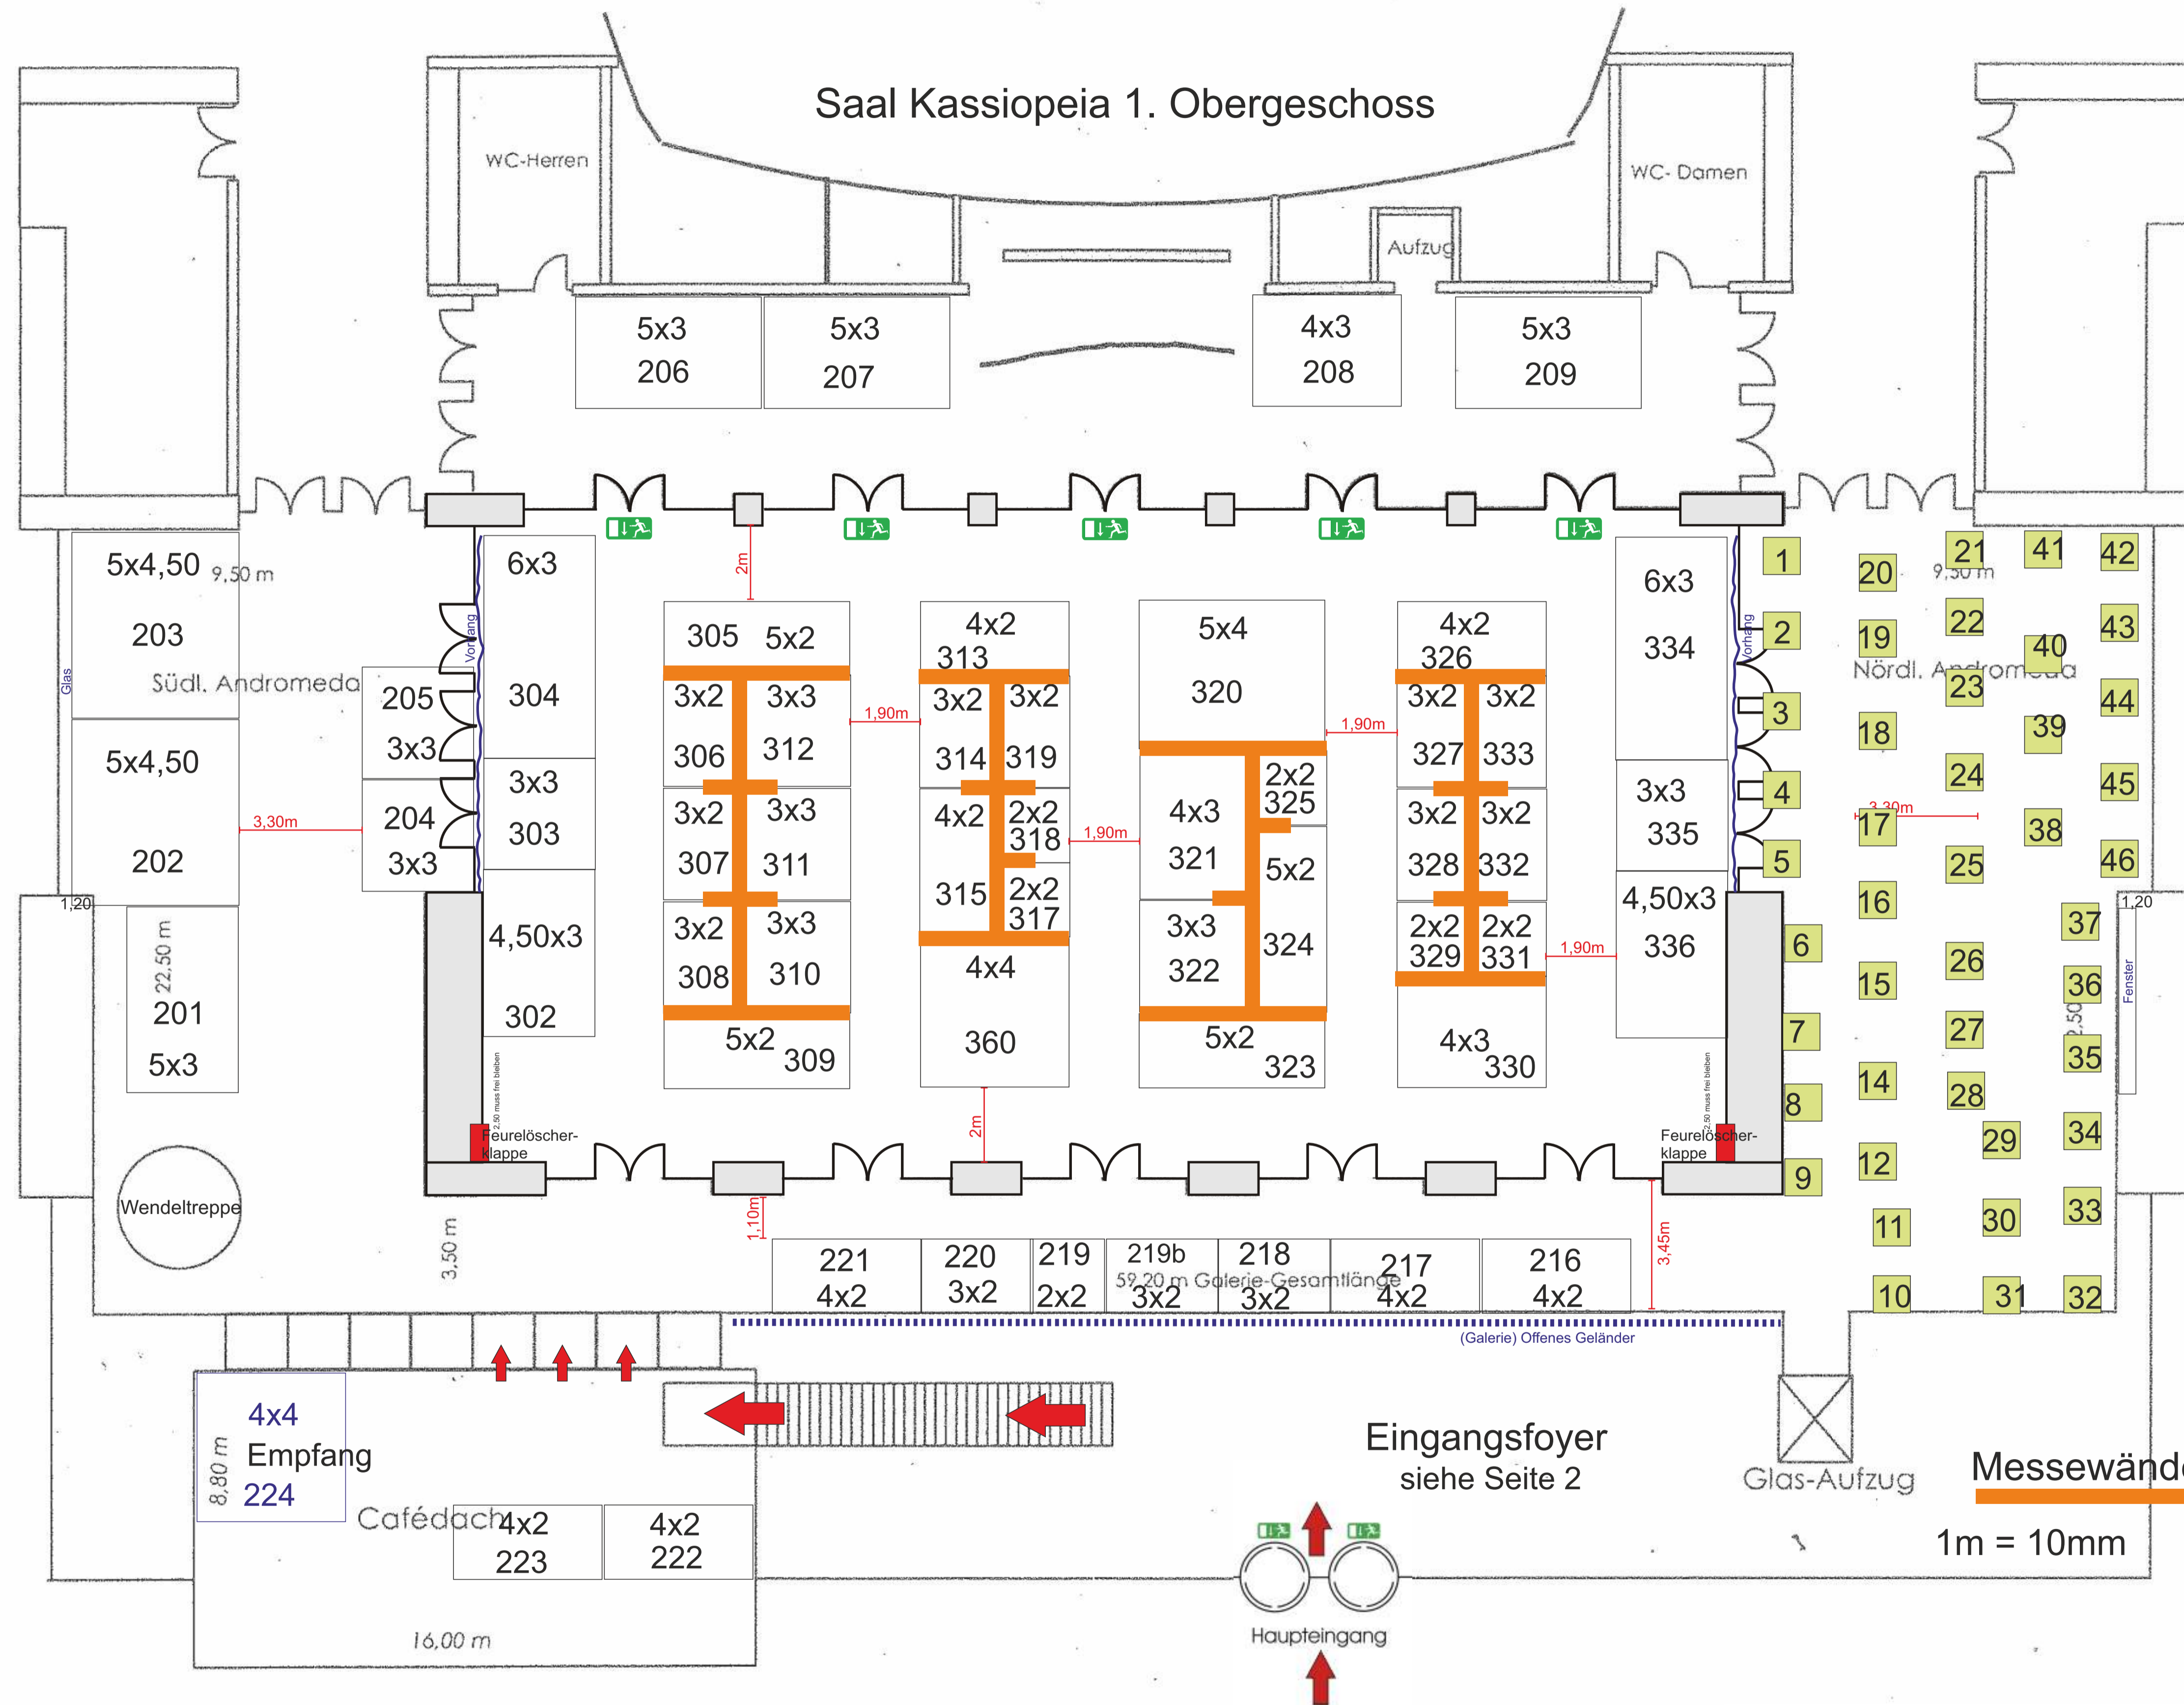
Saal Kassiopeia 1. Obergeschoss

WC-Herren
WC- Damen
Aufzug

5x3
206

5x3
207

4x3
208

5x3
209

5x4,50
203
9,50 m
Südl. Andromeda
Glas

5x4,50
202

3,30m

205
3x3

204
3x3

1,20

22,50 m
201
5x3

Wendeltreppe

3,50 m

Vorhang

6x3
304

3x3
303

4,50x3
302

2m

305 5x2
3x2 3x3
306 312
3x2 3x3
307 311
3x2 3x3
308 310
5x2
309

1,90m

4x2
313
3x2 3x2
314 319
4x2 2x2
318
315 2x2
317
4x4
360

1,90m

5x4
320
4x3
321
2x2
325
5x2
3x3
322
324
5x2
323

1,90m

4x2
326
3x2 3x2
327 333
3x2 3x2
328 332
2x2 2x2
329 331
4x3
330

1,90m

6x3
334
3x3
335
4,50x3
336

Vorhang

2,50 muss frei bleiben
Feurelöscher-klappe

2,50 muss frei bleiben
Feurelöscher-klappe

2m

1,10m

3,45m

221
4x2
220
3x2
219
2x2
219b
3x2
218
3x2
217
4x2
216
4x2
59,20 m Galerie-Gesamtlänge

(Galerie) Offenes Geländer

1 2 3 4 5 6 7 8 9
20 19 18 17 16 15 14 12 11 10
21 22 23 24 25 26 27 28 29 30 31
41 40 39 38 37 36 35 34 33 32
42 43 44 45 46
9,50 m
Nördl. Andromeda
3,30m
1,20
2,50
Fenster

4x4
Empfang
224
8,80 m

Cafédach
4x2
223
4x2
222
16,00 m

Eingangsfoyer
siehe Seite 2

Haupteingang

Glas-Aufzug

Messewänd

1m = 10mm